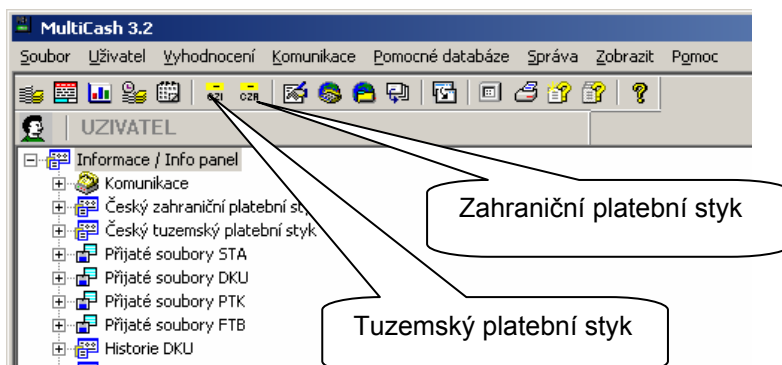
MultiCash 3.2

Soubor Uživatel Vyhodnocení Komunikace Pomocné databáze Správa Zobrazit Pomoc

CZI CZB

UZIVATEL

Informace / Info panel
Komunikace
Český zahraniční platební sty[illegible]
Český tuzemský platební styk
Přijaté soubory STA
Přijaté soubory DKU
Přijaté soubory PTK
Přijaté soubory FTB
Historie DKU

Zahraniční platební styk

Tuzemský platební styk